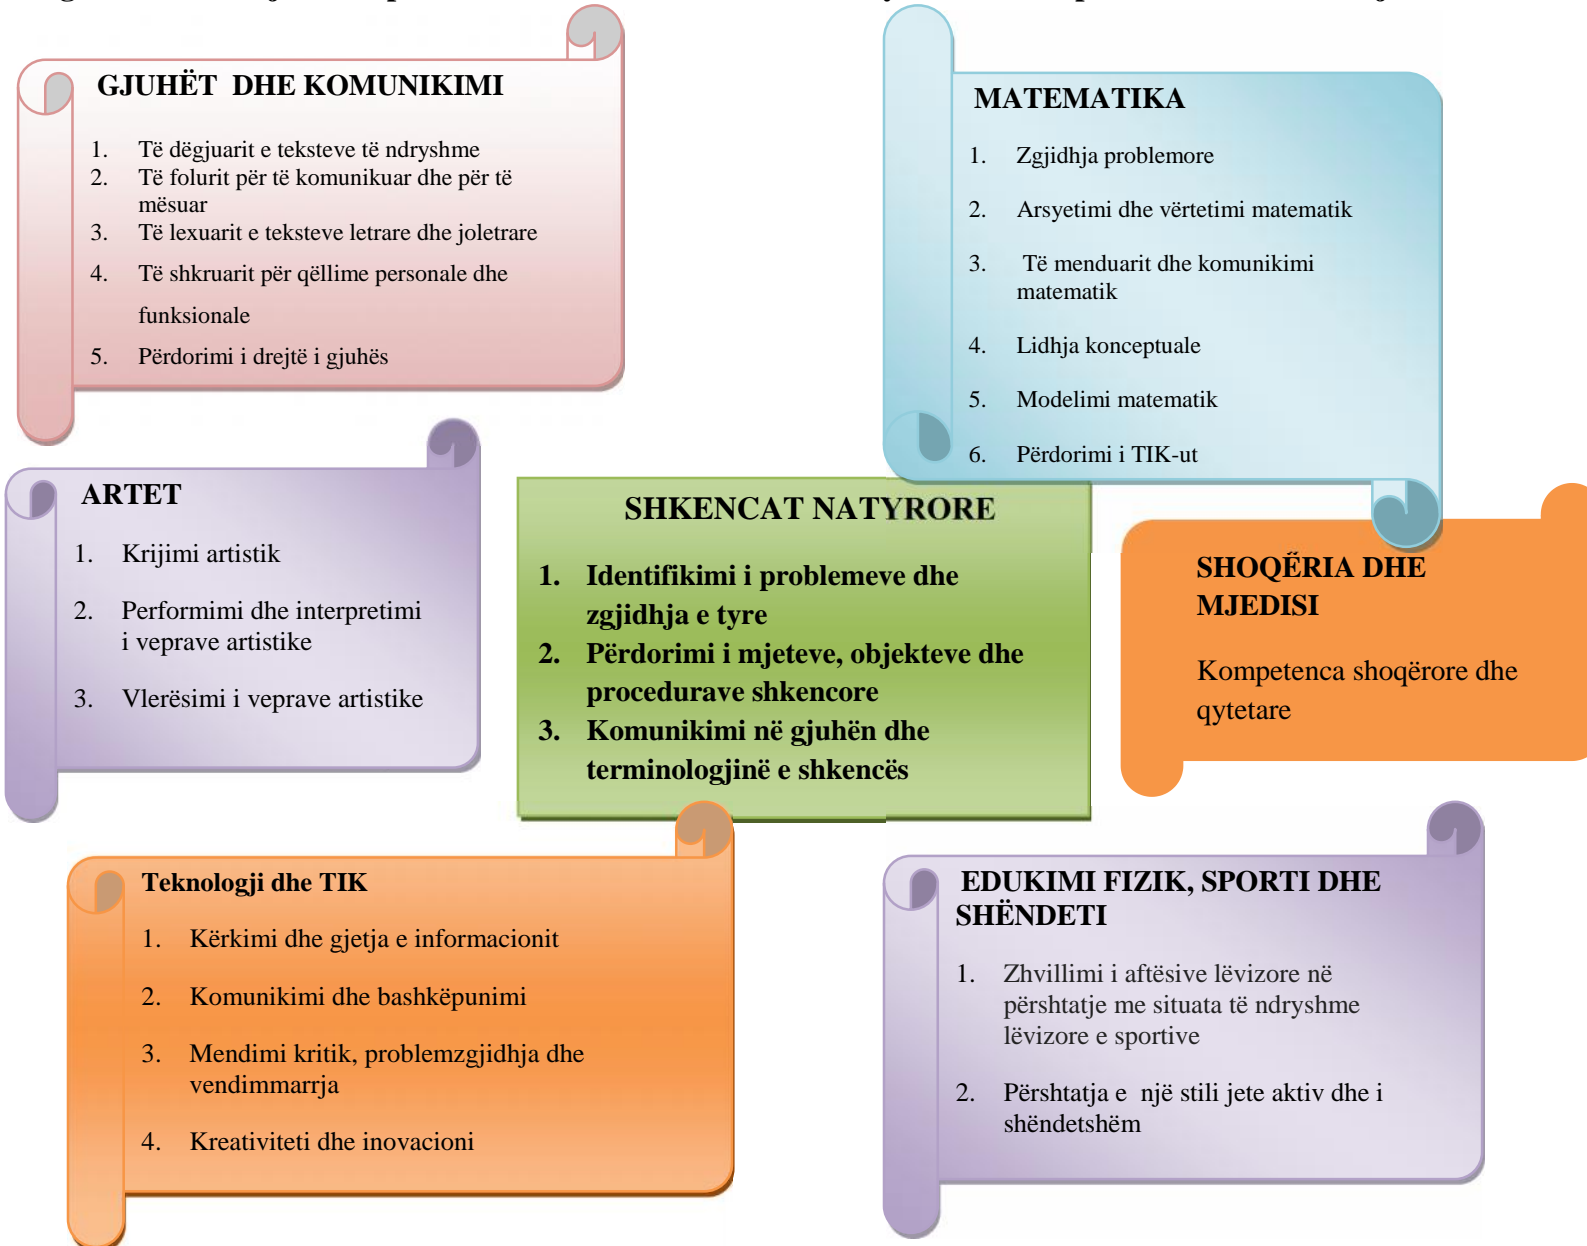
GJUHËT DHE KOMUNIKIMI

1. Të dëgjuarit e teksteve të ndryshme
2. Të folurit për të komunikuar dhe për të mësuar
3. Të lexuarit e teksteve letrare dhe joletrare
4. Të shkruarit për qëllime personale dhe funksionale
5. Përdorimi i drejtë i gjuhës

MATEMATIKA

1. Zgjidhja problemore
2. Arsyetimi dhe vërtetimi matematik
3. Të menduarit dhe komunikimi matematik
4. Lidhja konceptuale
5. Modelimi matematik
6. Përdorimi i TIK-ut

ARTET

1. Krijimi artistik
2. Performimi dhe interpretimi i veprave artistike
3. Vlerësimi i veprave artistike

SHKENCAT NATYRORE

1. Identifikimi i problemeve dhe zgjidhja e tyre
2. Përdorimi i mjeteve, objekteve dhe procedurave shkencore
3. Komunikimi në gjuhën dhe terminologjinë e shkencës

SHOQËRIA DHE MJEDISI

Kompetenca shoqërore dhe qytetare

Teknologji dhe TIK

1. Kërkimi dhe gjetja e informacionit
2. Komunikimi dhe bashkëpunimi
3. Mendimi kritik, problemzgjidhja dhe vendimmarrja
4. Kreativiteti dhe inovacioni

EDUKIMI FIZIK, SPORTI DHE SHËNDETI

1. Zhvillimi i aftësive lëvizore në përshtatje me situata të ndryshme lëvizore e sportive
2. Përshtatja e një stili jete aktiv dhe i shëndetshëm